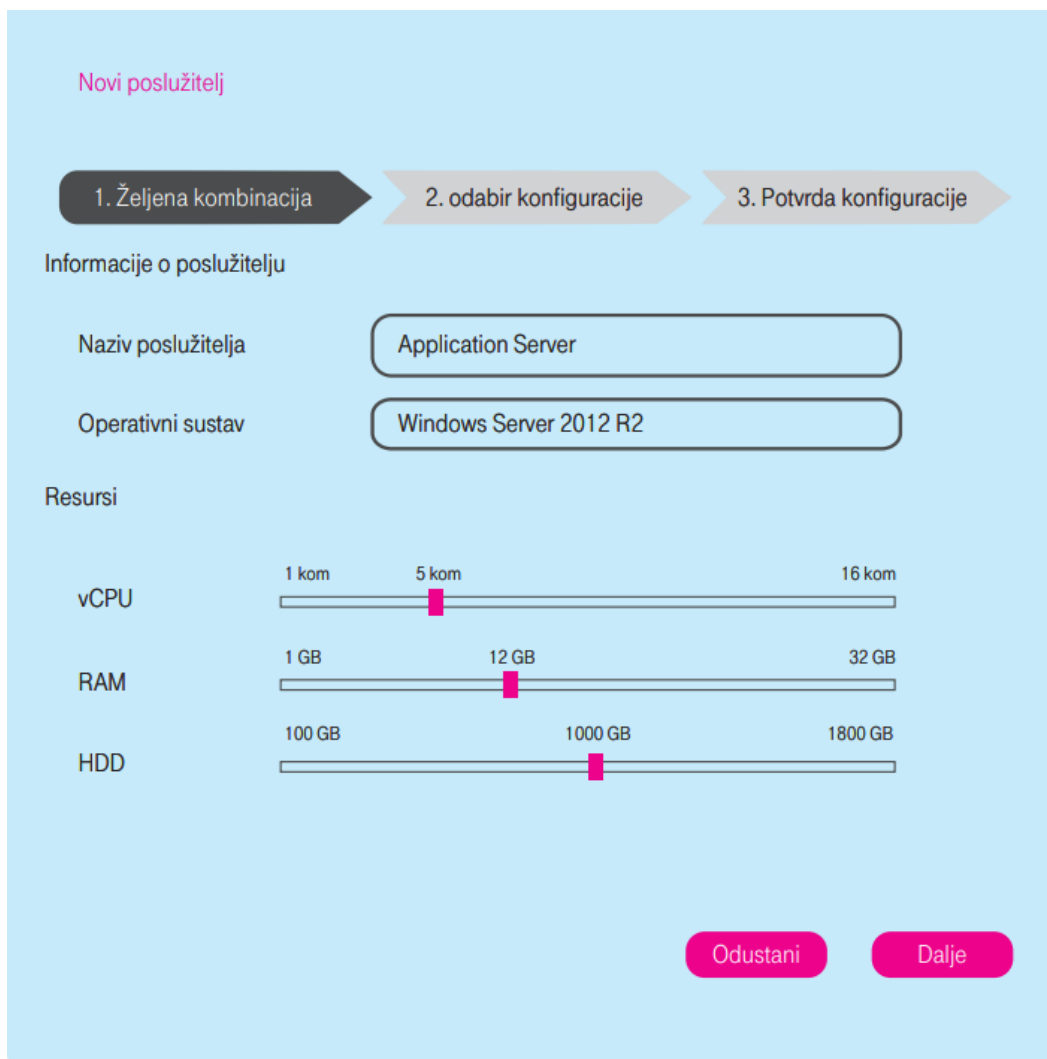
Novi poslužitelj

1. Željena kombinacija
2. odabir konfiguracije
3. Potvrda konfiguracije

Informacije o poslužitelju

Naziv poslužitelja
Application Server

Operativni sustav
Windows Server 2012 R2

Resursi

vCPU
1 kom
5 kom
16 kom

RAM
1 GB
12 GB
32 GB

HDD
100 GB
1000 GB
1800 GB

Odustani
Dalje